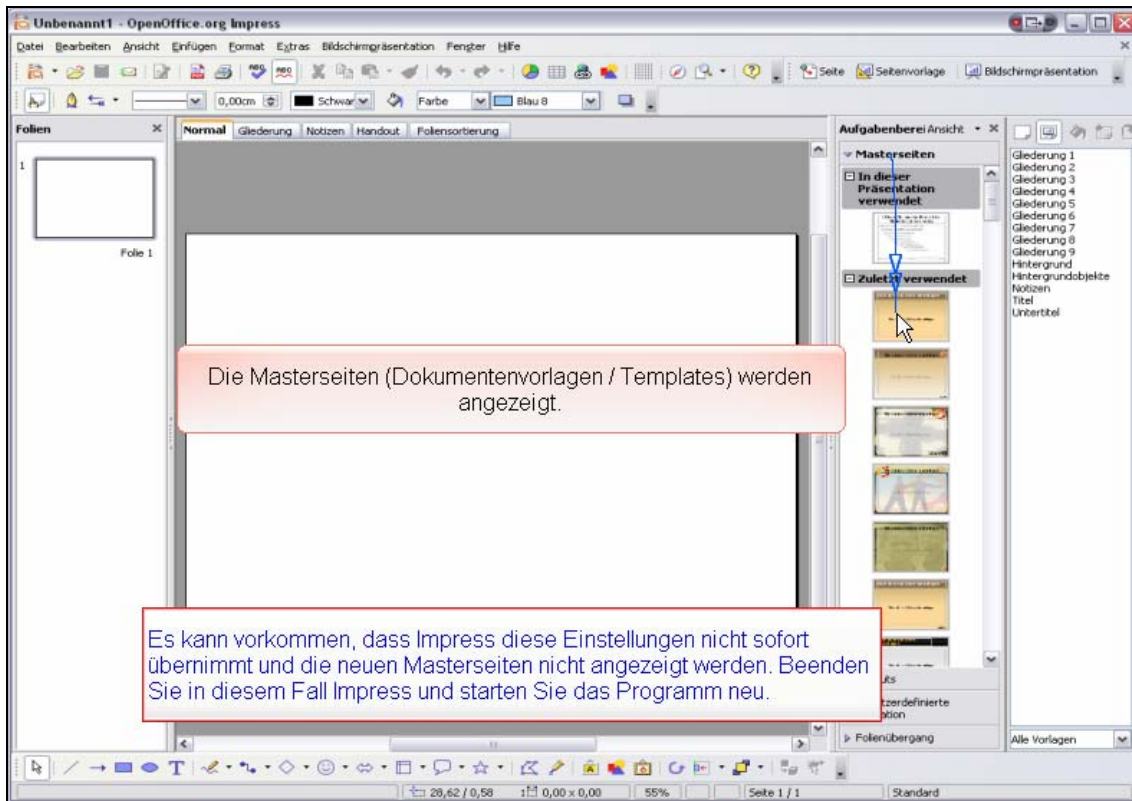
Unbenannt1 - OpenOffice.org Impress

Datei Bearbeiten Ansicht Einfügen Format Extras Bildschirmpräsentation Fenster Hilfe

Seite Seitenvorlage Bildschirmpräsentation

0,00cm Schwarz Farbe Blau 8

Folien

1

Folie 1

Normal Gliederung Notizen Handout Foliensortierung

Aufgabenbereich Ansicht

Masterseiten

In dieser Präsentation verwendet

Zuletzt verwendet

Gliederung 1
Gliederung 2
Gliederung 3
Gliederung 4
Gliederung 5
Gliederung 6
Gliederung 7
Gliederung 8
Gliederung 9
Hintergrund
Hintergrundobjekte
Notizen
Titel
Untertitel

Die Masterseiten (Dokumentenvorlagen / Templates) werden angezeigt.

Es kann vorkommen, dass Impress diese Einstellungen nicht sofort übernimmt und die neuen Masterseiten nicht angezeigt werden. Beenden Sie in diesem Fall Impress und starten Sie das Programm neu.

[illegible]uts

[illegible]tzerdefinierte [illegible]tion

Folienübergang

Alle Vorlagen

28,62 / 0,58 0,00 x 0,00 55% Seite 1 / 1 Standard